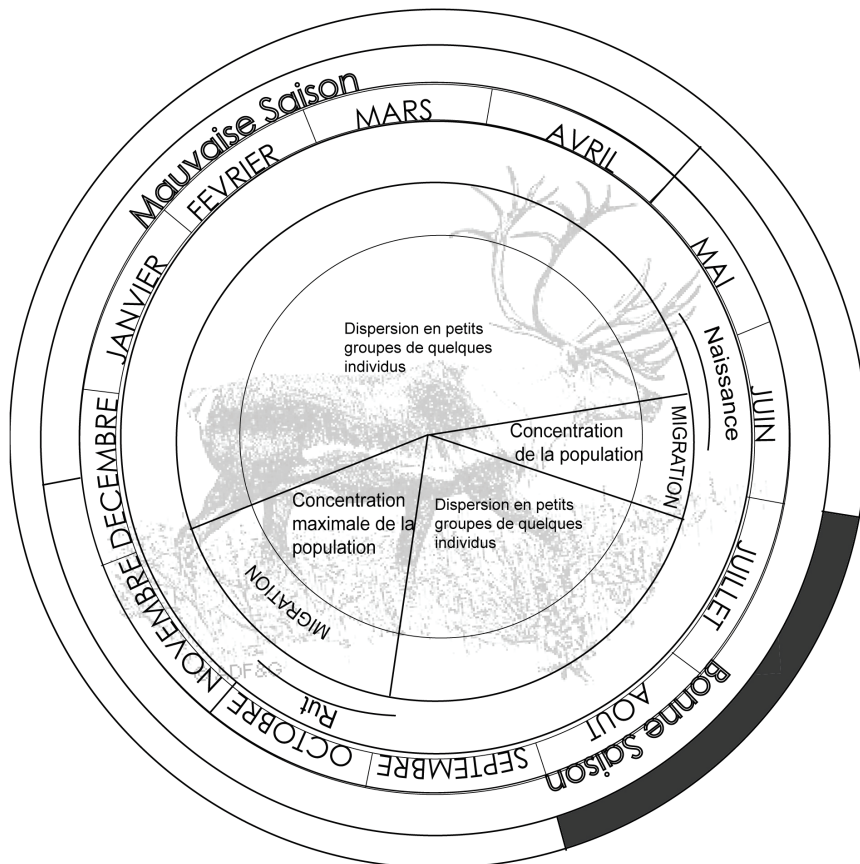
Mauvaise Saison

MARS

AVRIL

FEVRIER

JANVIER

MAI

JUIN

DECEMBRE

JUILLET

NOVEMBRE

OCTOBRE

SEPTEMBRE

AOUT

Bonne Saison

Naissance

MIGRATION

Rut

MIGRATION

Dispersion en petits groupes de quelques individus

Concentration de la population

Concentration maximale de la population

Dispersion en petits groupes de quelques individus

DF&G